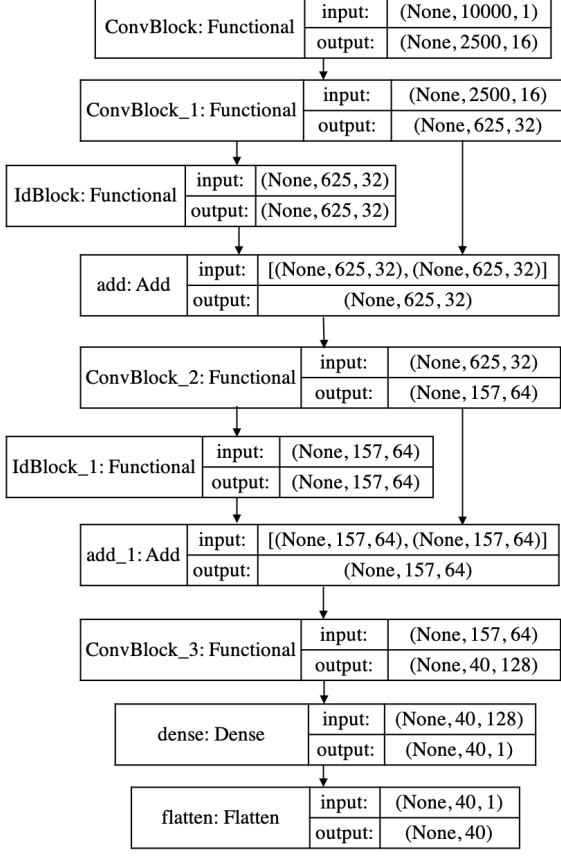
ConvBlock: Functional | input: | (None, 10000, 1)
output: | (None, 2500, 16)

ConvBlock_1: Functional | input: | (None, 2500, 16)
output: | (None, 625, 32)

IdBlock: Functional | input: | (None, 625, 32)
output: | (None, 625, 32)

add: Add | input: | [(None, 625, 32), (None, 625, 32)]
output: | (None, 625, 32)

ConvBlock_2: Functional | input: | (None, 625, 32)
output: | (None, 157, 64)

IdBlock_1: Functional | input: | (None, 157, 64)
output: | (None, 157, 64)

add_1: Add | input: | [(None, 157, 64), (None, 157, 64)]
output: | (None, 157, 64)

ConvBlock_3: Functional | input: | (None, 157, 64)
output: | (None, 40, 128)

dense: Dense | input: | (None, 40, 128)
output: | (None, 40, 1)

flatten: Flatten | input: | (None, 40, 1)
output: | (None, 40)